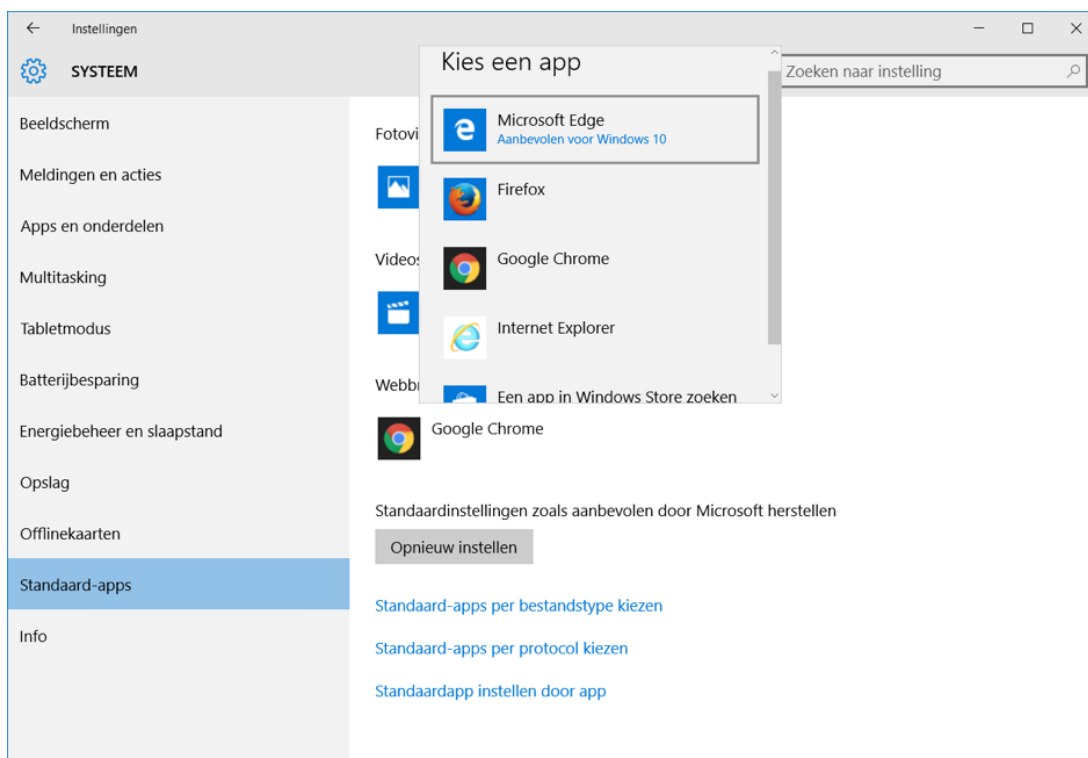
← Instellingen

SYSTEEM

Zoeken naar instelling

Beeldscherm

Meldingen en acties

Apps en onderdelen

Multitasking

Tabletmodus

Batterijbesparing

Energiebeheer en slaapstand

Opslag

Offlinekaarten

Standaard-apps

Info

Fotovi

Videos

Webbr

Kies een app

Microsoft Edge
Aanbevolen voor Windows 10

Firefox

Google Chrome

Internet Explorer

Een app in Windows Store zoeken

Google Chrome

Standaardinstellingen zoals aanbevolen door Microsoft herstellen

Opnieuw instellen

Standaard-apps per bestandstype kiezen

Standaard-apps per protocol kiezen

Standaardapp instellen door app